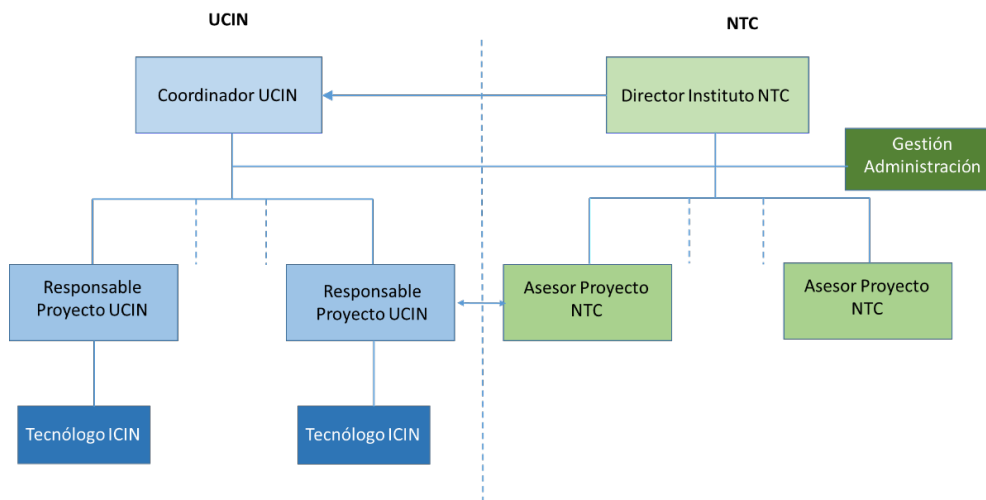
UCIN

NTC

Coordinador UCIN

Director Instituto NTC

Gestión Administración

Responsable Proyecto UCIN

Responsable Proyecto UCIN

Asesor Proyecto NTC

Asesor Proyecto NTC

Tecnólogo ICIN

Tecnólogo ICIN